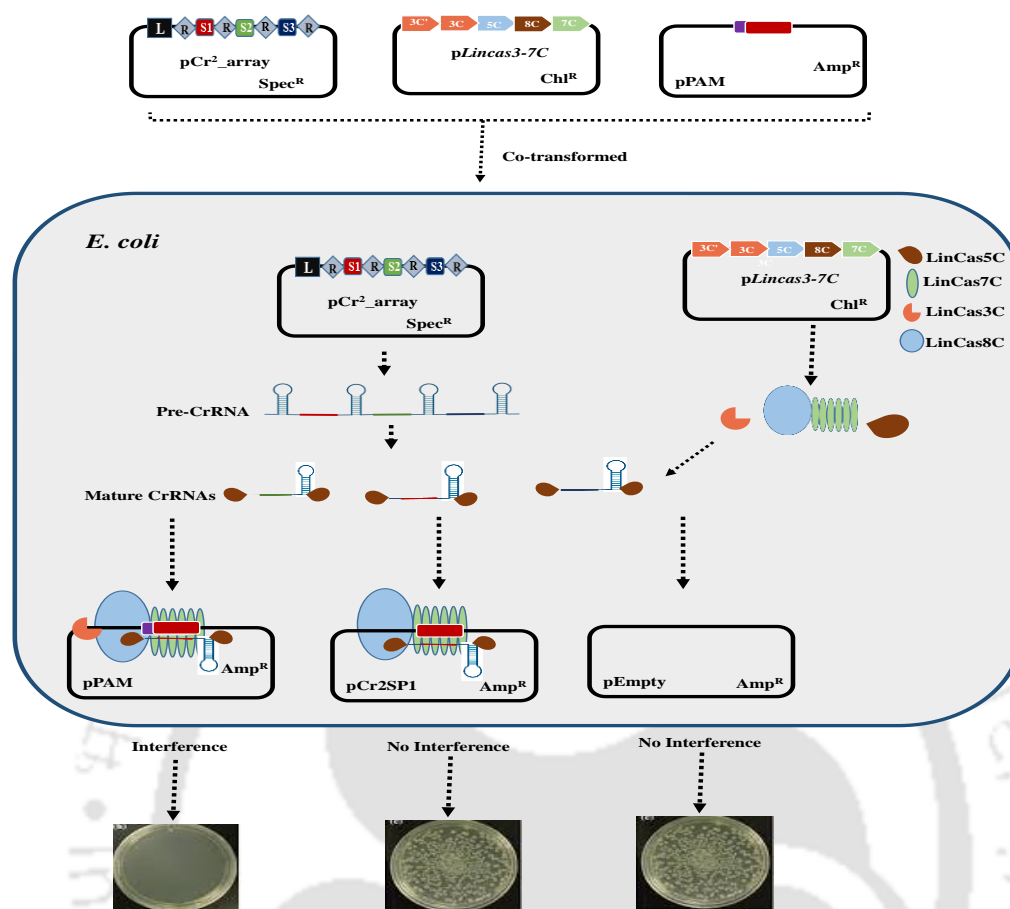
L R S1 R S2 R S3 R

pCr$^2$_array

Spec$^R$

3C' 3C 5C 8C 7C

pLincas3-7C

Chl$^R$

pPAM

Amp$^R$

Co-transformed

E. coli

L R S1 R S2 R S3 R

pCr$^2$_array

Spec$^R$

3C' 3C 5C 8C 7C

pLincas3-7C

Chl$^R$

LinCas5C

LinCas7C

LinCas3C

LinCas8C

Pre-CrRNA

Mature CrRNAs

pPAM

Amp$^R$

pCr2SP1

Amp$^R$

pEmpty

Amp$^R$

Interference

No Interference

No Interference